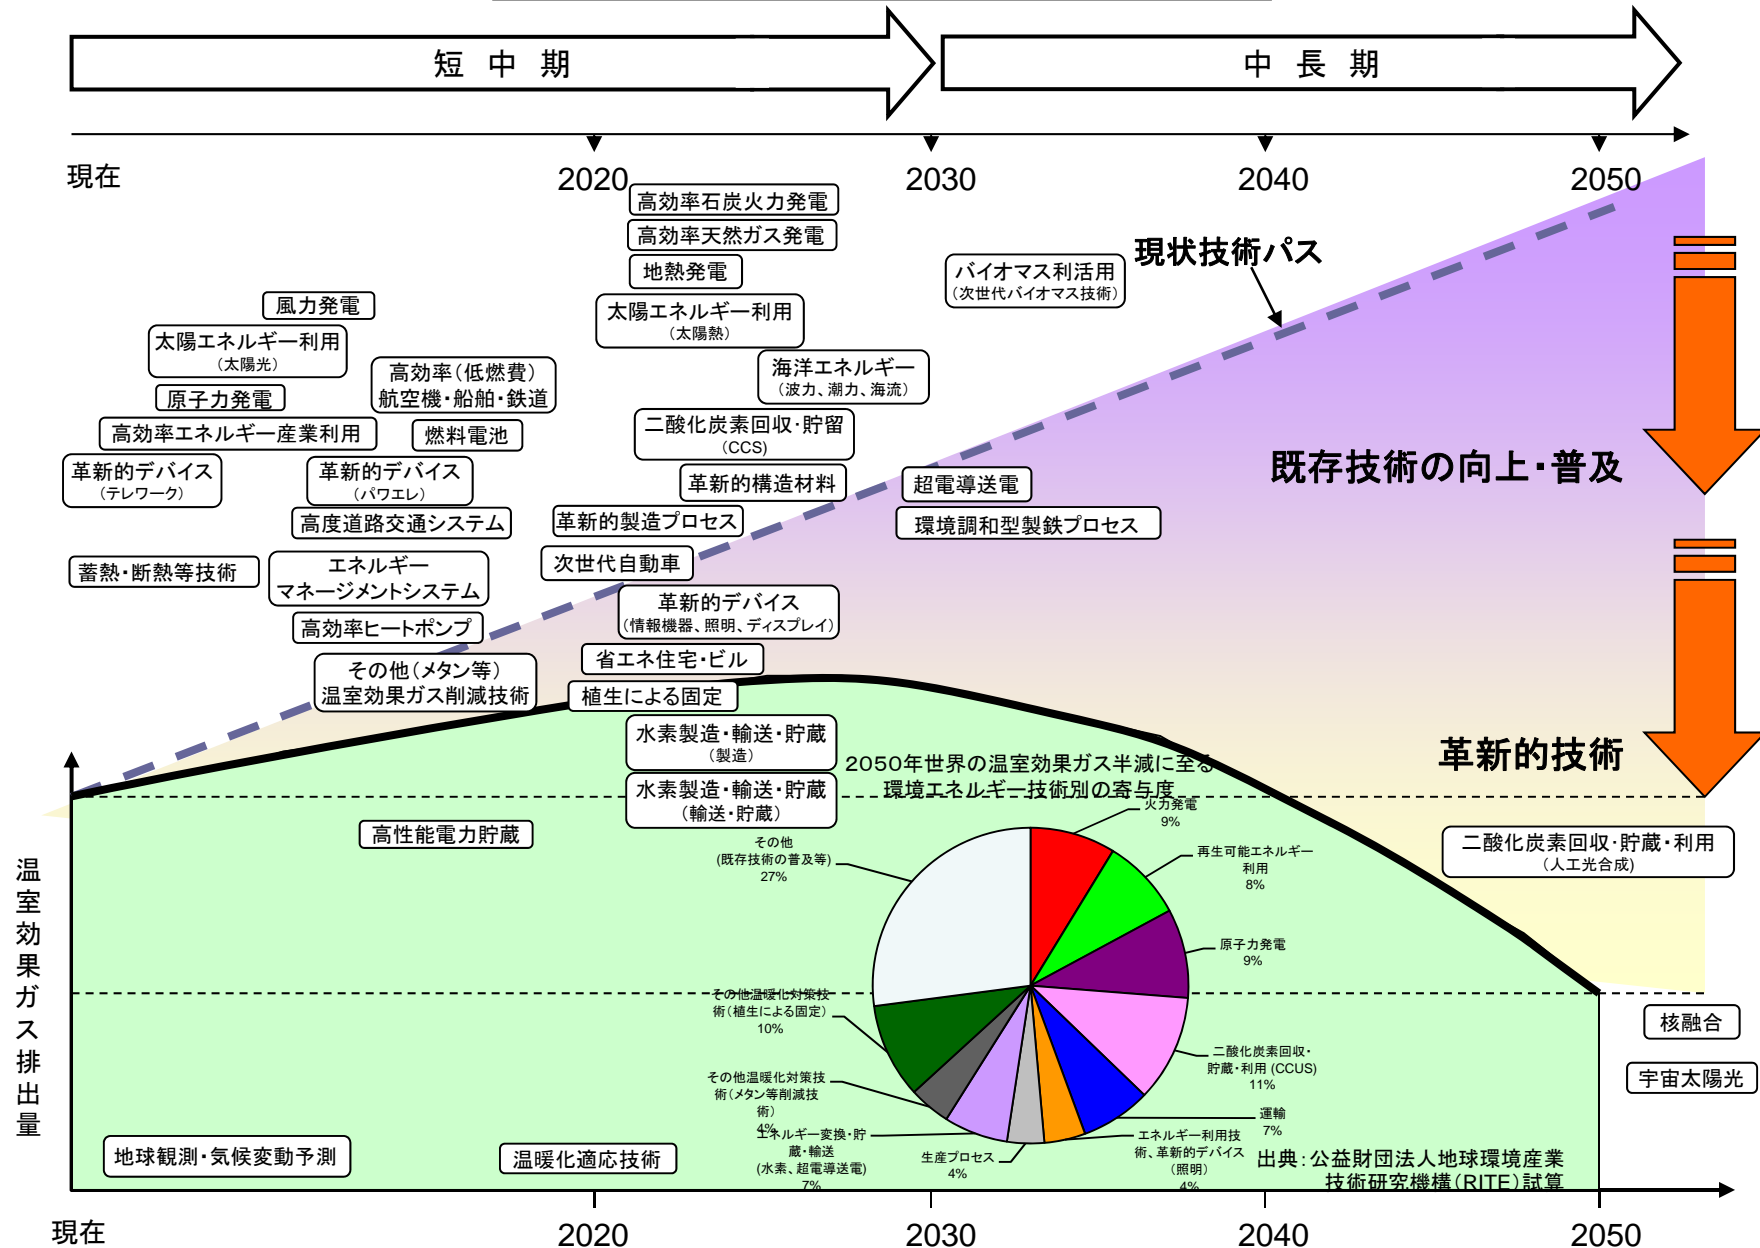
短　中　期

中　長　期

現在

2020

2030

2040

2050

高効率石炭火力発電

高効率天然ガス発電

地熱発電

太陽エネルギー利用
（太陽熱）

バイオマス利活用
（次世代バイオマス技術）

現状技術パス

風力発電

太陽エネルギー利用
（太陽光）

高効率（低燃費）
航空機・船舶・鉄道

海洋エネルギー
（波力、潮力、海流）

原子力発電

二酸化炭素回収・貯留
（CCS）

高効率エネルギー産業利用

燃料電池

革新的デバイス
（テレワーク）

革新的デバイス
（パワエレ）

革新的構造材料

超電導送電

既存技術の向上・普及

高度道路交通システム

革新的製造プロセス

環境調和型製鉄プロセス

次世代自動車

蓄熱・断熱等技術

エネルギー
マネージメントシステム

革新的デバイス
（情報機器、照明、ディスプレイ）

高効率ヒートポンプ

省エネ住宅・ビル

その他（メタン等）
温室効果ガス削減技術

植生による固定

水素製造・輸送・貯蔵
（製造）

2050年世界の温室効果ガス半減に至る
環境エネルギー技術別の寄与度

革新的技術

水素製造・輸送・貯蔵
（輸送・貯蔵）

火力発電
9%

高性能電力貯蔵

その他
（既存技術の普及等）
27%

再生可能エネルギー
利用
8%

二酸化炭素回収・貯蔵・利用
（人工光合成）

温室効果ガス排出量

原子力発電
9%

その他温暖化対策技術（植生による固定）
10%

核融合

二酸化炭素回収・
貯蔵・利用 (CCUS)
11%

その他温暖化対策技術（メタン等削減技術）
4%

宇宙太陽光

運輸
7%

エネルギー変換・貯蔵・輸送
（水素、超電導送電）
7%

生産プロセス
4%

エネルギー利用技術、革新的デバイス
（照明）
4%

地球観測・気候変動予測

温暖化適応技術

出典：公益財団法人地球環境産業技術研究機構（RITE）試算

現在

2020

2030

2040

2050